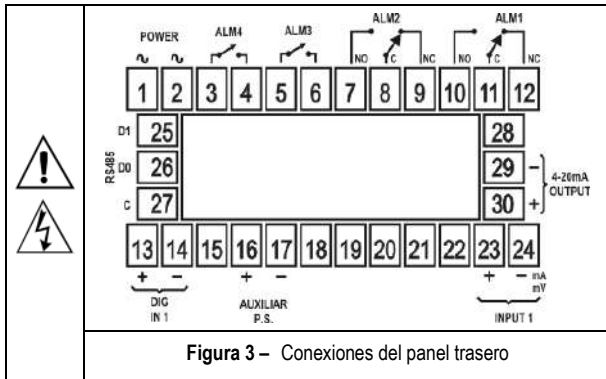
POWER
∿ ∿
ALM4
ALM3
ALM2
NO C NC
ALM1
NO C NC

1 2 3 4 5 6 7 8 9 10 11 12

RS485
D1 25
D0 26
C 27

28
29 –
30 +
4-20mA OUTPUT

13 14 15 16 17 18 19 20 21 22 23 24

+ –
DIG IN 1

+ –
AUXILIAR P.S.

+ – mA mV
INPUT 1

**Figura 3 –** Conexiones del panel trasero